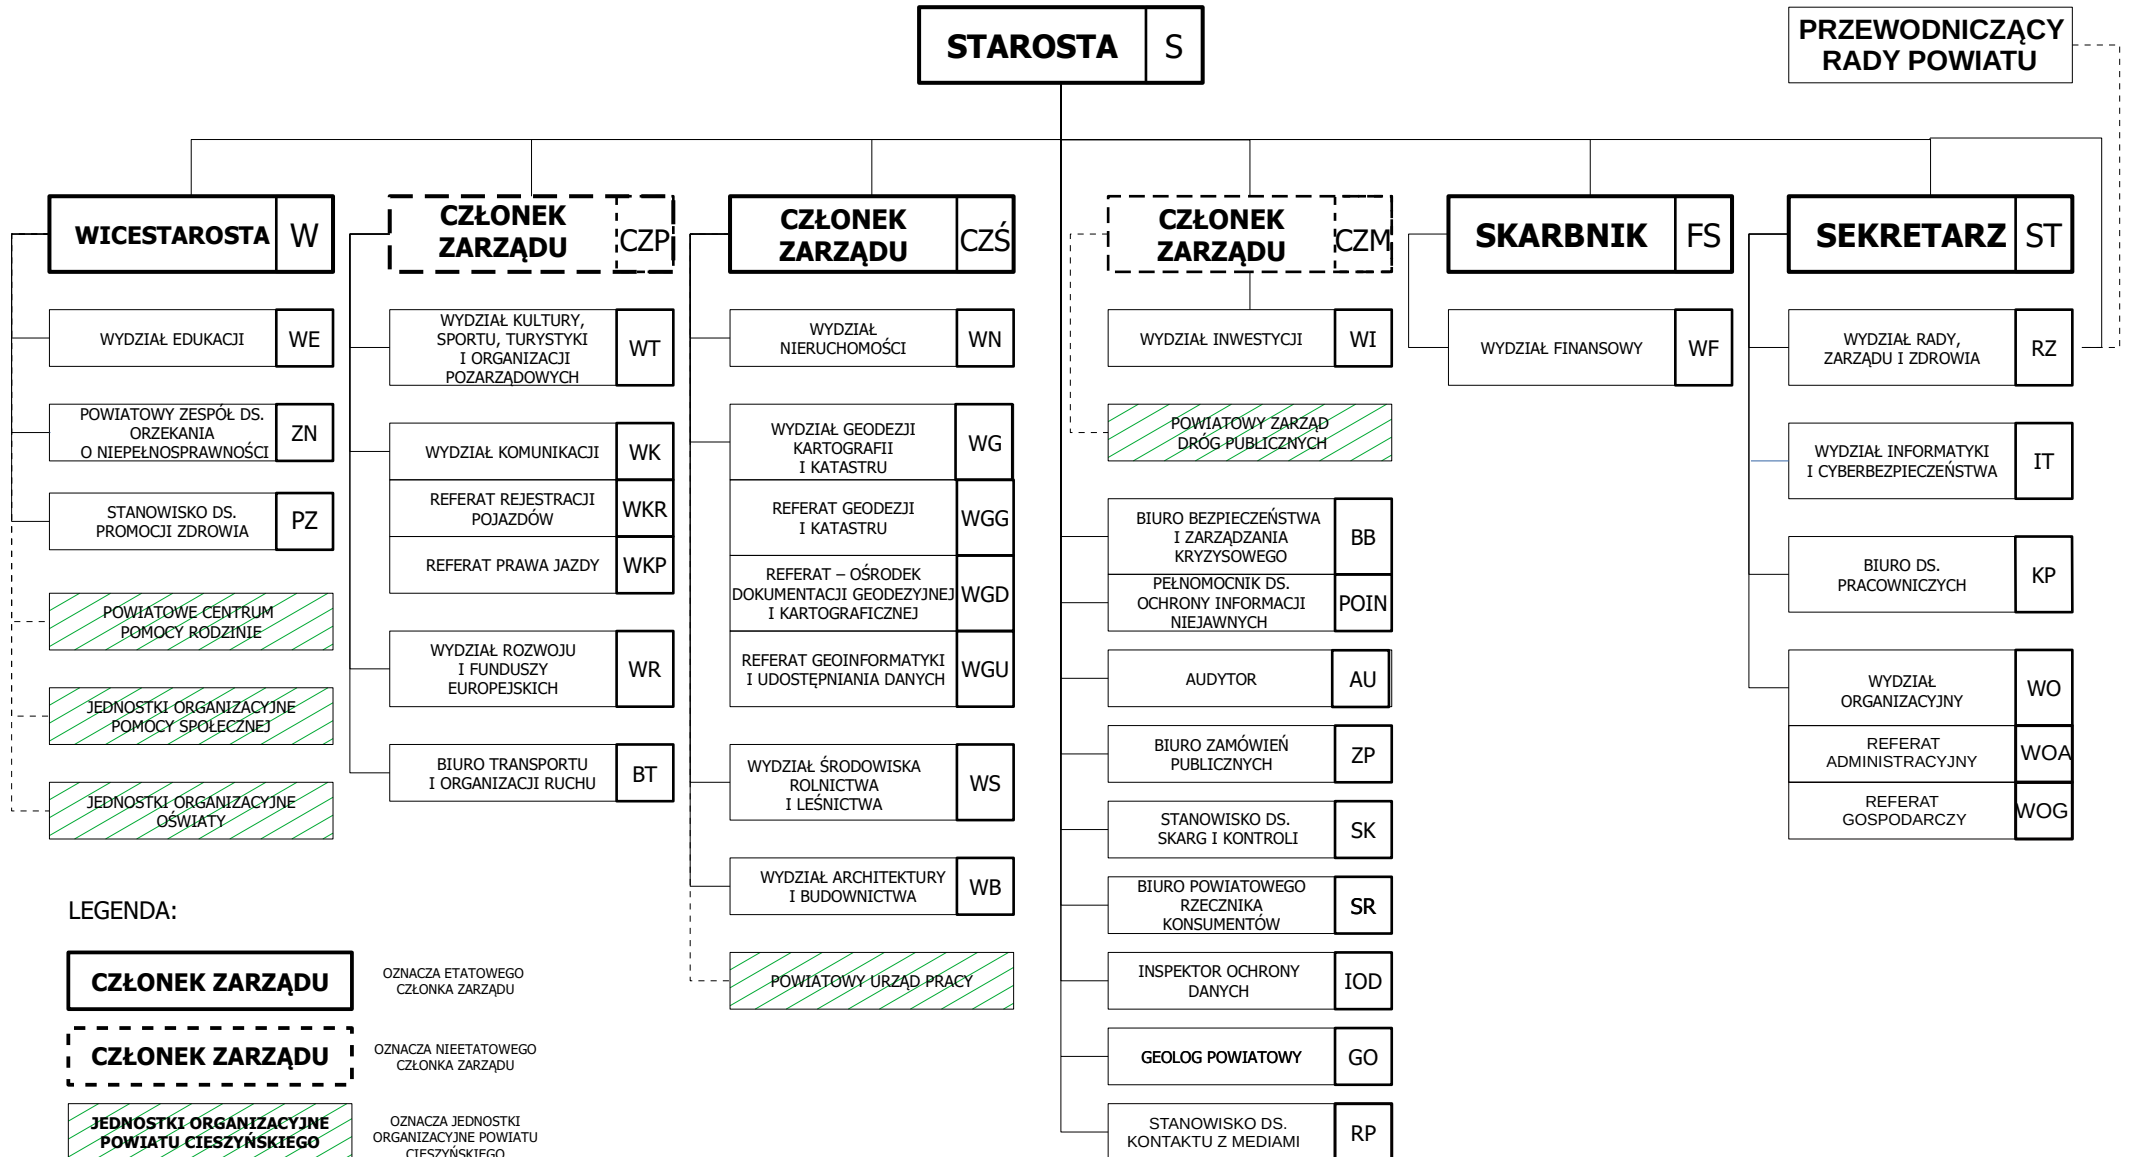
STAROSTA S

PRZEWODNICZĄCY RADY POWIATU

WICESTAROSTA W

WYDZIAŁ EDUKACJI WE

POWIATOWY ZESPÓŁ DS. ORZEKANIA O NIEPEŁNOSPRAWNOŚCI ZN

STANOWISKO DS. PROMOCJI ZDROWIA PZ

POWIATOWE CENTRUM POMOCY RODZINIE

JEDNOSTKI ORGANIZACYJNE POMOCY SPOŁECZNEJ

JEDNOSTKI ORGANIZACYJNE OŚWIATY

CZŁONEK ZARZĄDU CZP

WYDZIAŁ KULTURY, SPORTU, TURYSTYKI I ORGANIZACJI POZARZĄDOWYCH WT

WYDZIAŁ KOMUNIKACJI WK

REFERAT REJESTRACJI POJAZDÓW WKR

REFERAT PRAWA JAZDY WKP

WYDZIAŁ ROZWOJU I FUNDUSZY EUROPEJSKICH WR

BIURO TRANSPORTU I ORGANIZACJI RUCHU BT

CZŁONEK ZARZĄDU CZŚ

WYDZIAŁ NIERUCHOMOŚCI WN

WYDZIAŁ GEODEZJI KARTOGRAFII I KATASTRU WG

REFERAT GEODEZJI I KATASTRU WGG

REFERAT – OŚRODEK DOKUMENTACJI GEODEZYJNEJ I KARTOGRAFICZNEJ WGD

REFERAT GEOINFORMATYKI I UDOSTĘPNIANIA DANYCH WGU

WYDZIAŁ ŚRODOWISKA ROLNICTWA I LEŚNICTWA WS

WYDZIAŁ ARCHITEKTURY I BUDOWNICTWA WB

POWIATOWY URZĄD PRACY

CZŁONEK ZARZĄDU CZM

WYDZIAŁ INWESTYCJI WI

POWIATOWY ZARZĄD DRÓG PUBLICZNYCH

BIURO BEZPIECZEŃSTWA I ZARZĄDZANIA KRYZYSOWEGO BB

PEŁNOMOCNIK DS. OCHRONY INFORMACJI NIEJAWNYCH POIN

AUDYTOR AU

BIURO ZAMÓWIEŃ PUBLICZNYCH ZP

STANOWISKO DS. SKARG I KONTROLI SK

BIURO POWIATOWEGO RZECZNIKA KONSUMENTÓW SR

INSPEKTOR OCHRONY DANYCH IOD

GEOLOG POWIATOWY GO

STANOWISKO DS. KONTAKTU Z MEDIAMI RP

SKARBNIK FS

WYDZIAŁ FINANSOWY WF

SEKRETARZ ST

WYDZIAŁ RADY, ZARZĄDU I ZDROWIA RZ

WYDZIAŁ INFORMATYKI I CYBERBEZPIECZEŃSTWA IT

BIURO DS. PRACOWNICZYCH KP

WYDZIAŁ ORGANIZACYJNY WO

REFERAT ADMINISTRACYJNY WOA

REFERAT GOSPODARCZY WOG

LEGENDA:

CZŁONEK ZARZĄDU OZNACZA ETATOWEGO CZŁONKA ZARZĄDU

CZŁONEK ZARZĄDU OZNACZA NIEETATOWEGO CZŁONKA ZARZĄDU

JEDNOSTKI ORGANIZACYJNE POWIATU CIESZYŃSKIEGO OZNACZA JEDNOSTKI ORGANIZACYJNE POWIATU CIESZYŃSKIEGO